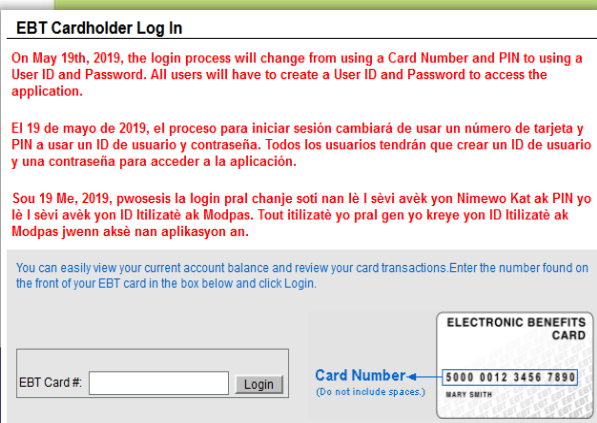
EBT Cardholder Log In

On May 19th, 2019, the login process will change from using a Card Number and PIN to using a User ID and Password. All users will have to create a User ID and Password to access the application.

El 19 de mayo de 2019, el proceso para iniciar sesión cambiará de usar un número de tarjeta y PIN a usar un ID de usuario y contraseña. Todos los usuarios tendrán que crear un ID de usuario y una contraseña para acceder a la aplicación.

Sou 19 Me, 2019, pwosesis la login pral chanje soti nan lè I sèvi avèk yon Nimewo Kat ak PIN yo lè I sèvi avèk yon ID Itilizatè ak Modpas. Tout itilizatè yo pral gen yo kreye yon ID Itilizatè ak Modpas jwenn aksè nan aplikasyon an.

You can easily view your current account balance and review your card transactions.Enter the number found on the front of your EBT card in the box below and click Login.

EBT Card #:

Login

Card Number
(Do not include spaces.)

ELECTRONIC BENEFITS CARD

5000 0012 3456 7890

MARY SMITH

EBT EBT EBT